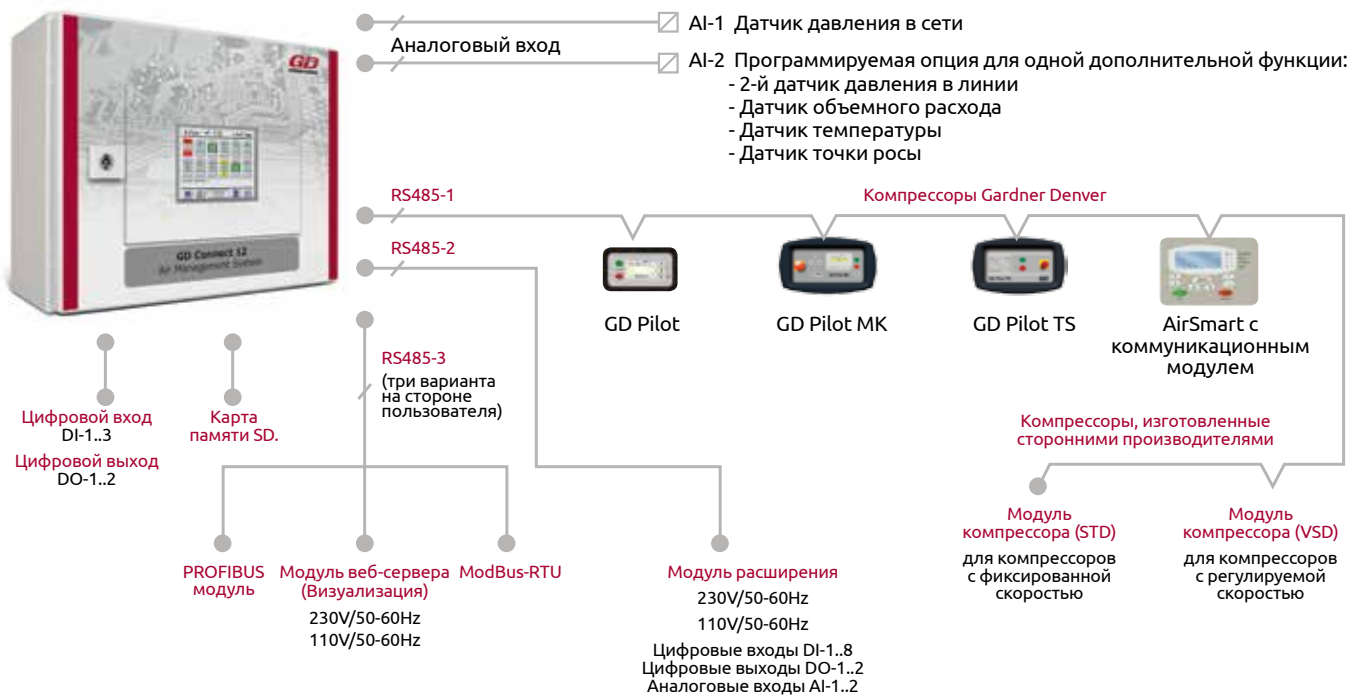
GD

GD Connect 12
Air Management System

Аналоговый вход

AI-1 Датчик давления в сети

AI-2 Программируемая опция для одной дополнительной функции:
- 2-й датчик давления в линии
- Датчик объемного расхода
- Датчик температуры
- Датчик точки росы

RS485-1

Компрессоры Gardner Denver

RS485-2

GD Pilot

GD Pilot MK

GD Pilot TS

AirSmart с коммуникационным модулем

RS485-3
(три варианта на стороне пользователя)

Цифровой вход
DI-1..3

Цифровой выход
DO-1..2

Карта памяти SD.

Компрессоры, изготовленные сторонними производителями

Модуль компрессора (STD)
для компрессоров с фиксированной скоростью

Модуль компрессора (VSD)
для компрессоров с регулируемой скоростью

PROFIBUS модуль

Модуль веб-сервера (Визуализация)
230V/50-60Hz
110V/50-60Hz

ModBus-RTU

Модуль расширения
230V/50-60Hz
110V/50-60Hz
Цифровые входы DI-1..8
Цифровые выходы DO-1..2
Аналоговые входы AI-1..2